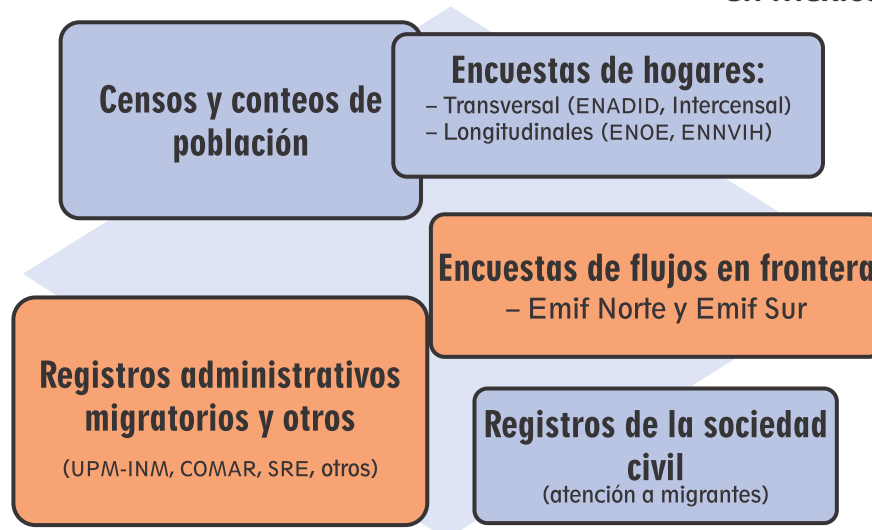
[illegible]

Censos y conteos de población

Encuestas de hogares:
– Transversal (ENADID, Intercensal)
– Longitudinales (ENOE, ENNVIH)

Encuestas de flujos en frontera
– Emif Norte y Emif Sur

Registros administrativos migratorios y otros
(UPM-INM, COMAR, SRE, otros)

Registros de la sociedad civil
(atención a migrantes)